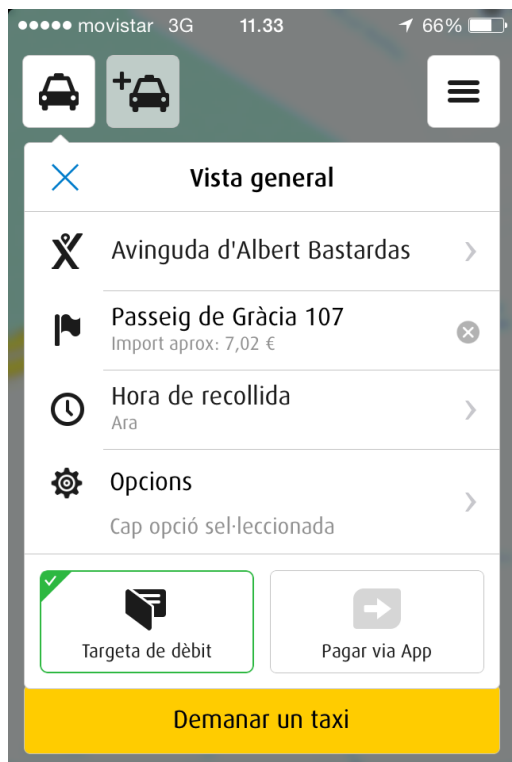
●●●●● movistar 3G 11.33 66%

Vista general

Avinguda d'Albert Bastardas

Passeig de Gràcia 107
Import aprox: 7,02 €

Hora de recollida
Ara

Opcions
Cap opció sel·leccionada

Targeta de dèbit

Pagar via App

Demanar un taxi